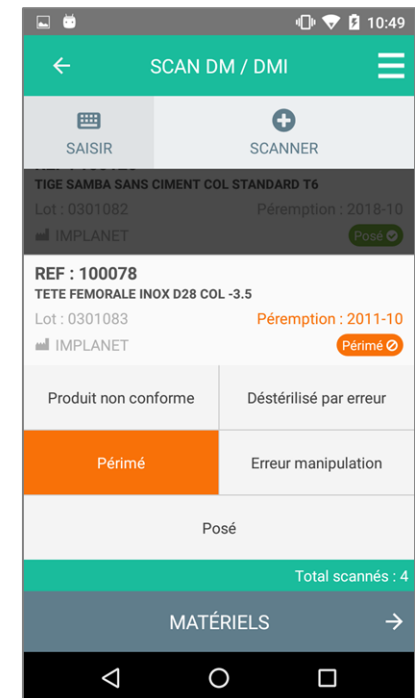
10:49

SCAN DM / DMI

SAISIR

SCANNER

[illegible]

TIGE SAMBA SANS CIMENT COL STANDARD T6

Lot : 0301082

Péremption : 2018-10

IMPLANET

Posé

REF : 100078

TETE FEMORALE INOX D28 COL -3.5

Lot : 0301083

Péremption : 2011-10

IMPLANET

Périmé

Produit non conforme

Déstérilisé par erreur

Périmé

Erreur manipulation

Posé

Total scannés : 4

MATÉRIELS